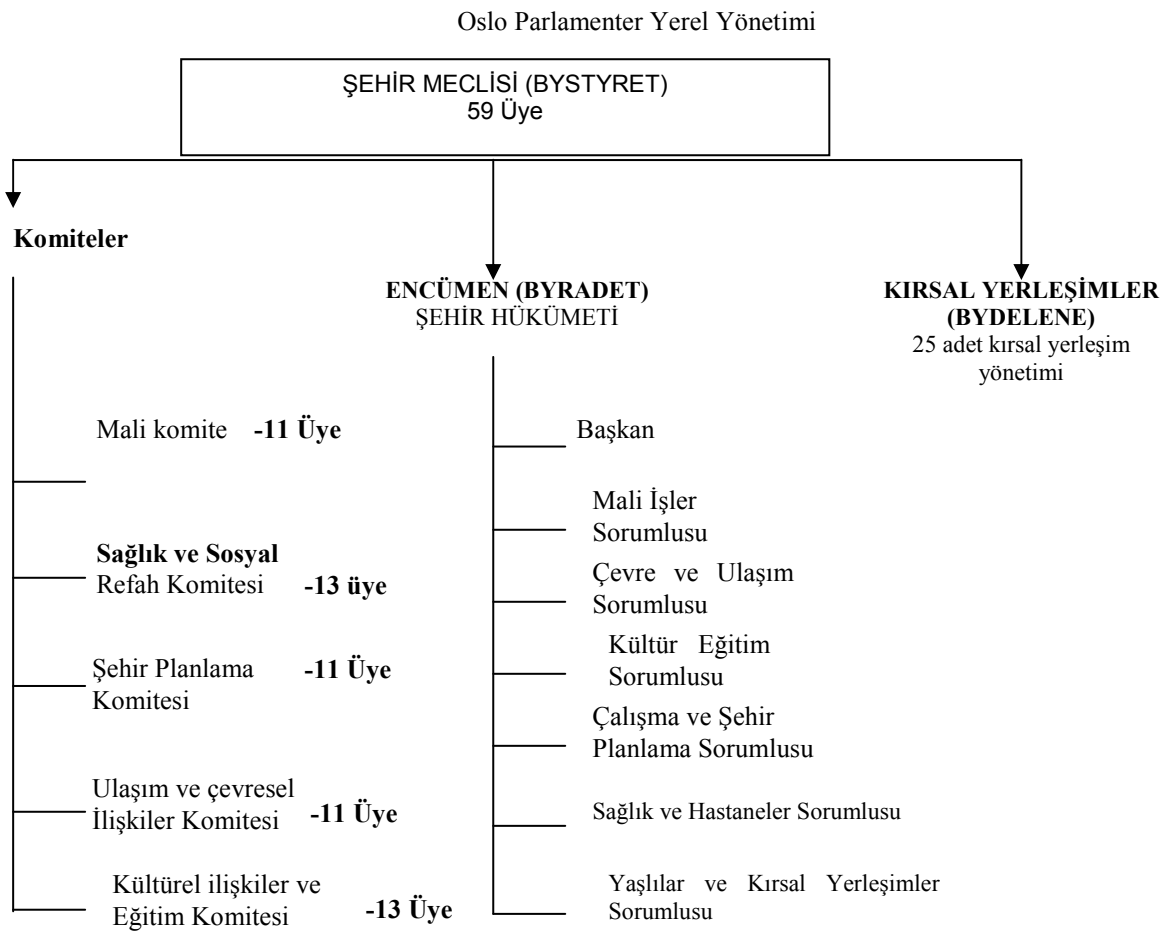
Oslo Parlamenter Yerel Yönetimi

ŞEHİR MECLİSİ (BYSTYRET)
59 Üye

Komiteler

ENCÜMEN (BYRADET)
ŞEHİR HÜKÜMETİ

KIRSAL YERLEŞİMLER (BYDELENE)
25 adet kırsal yerleşim yönetimi

Mali komite -11 Üye

Sağlık ve Sosyal Refah Komitesi -13 üye

Şehir Planlama Komitesi -11 Üye

Ulaşım ve çevresel İlişkiler Komitesi -11 Üye

Kültürel ilişkiler ve Eğitim Komitesi -13 Üye

Başkan

Mali İşler Sorumlusu

Çevre ve Ulaşım Sorumlusu

Kültür Eğitim Sorumlusu

Çalışma ve Şehir Planlama Sorumlusu

Sağlık ve Hastaneler Sorumlusu

Yaşlılar ve Kırsal Yerleşimler Sorumlusu